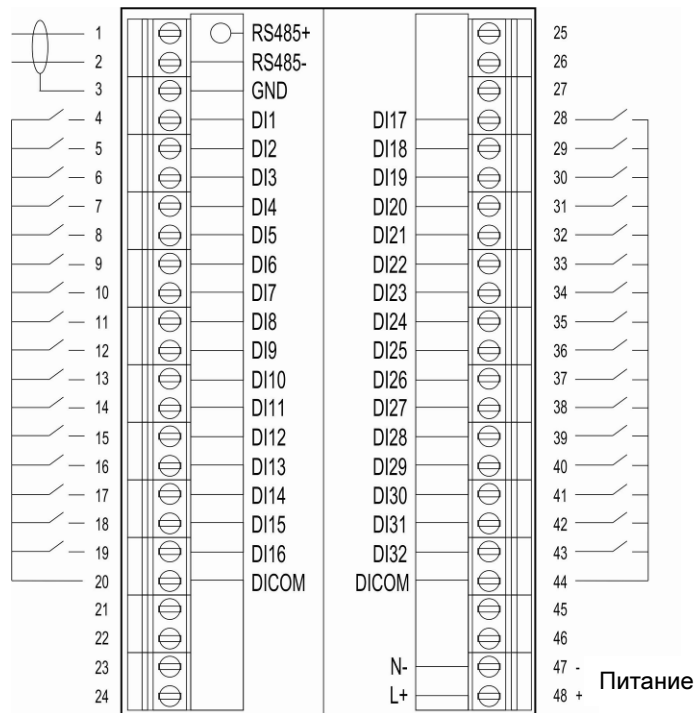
1 RS485+
2 RS485-
3 GND
4 DI1
5 DI2
6 DI3
7 DI4
8 DI5
9 DI6
10 DI7
11 DI8
12 DI9
13 DI10
14 DI11
15 DI12
16 DI13
17 DI14
18 DI15
19 DI16
20 DICOM
21
22
23
24

DI17 28
DI18 29
DI19 30
DI20 31
DI21 32
DI22 33
DI23 34
DI24 35
DI25 36
DI26 37
DI27 38
DI28 39
DI29 40
DI30 41
DI31 42
DI32 43
DICOM 44
25
26
27
45
46
N- 47 -
L+ 48 +
Питание